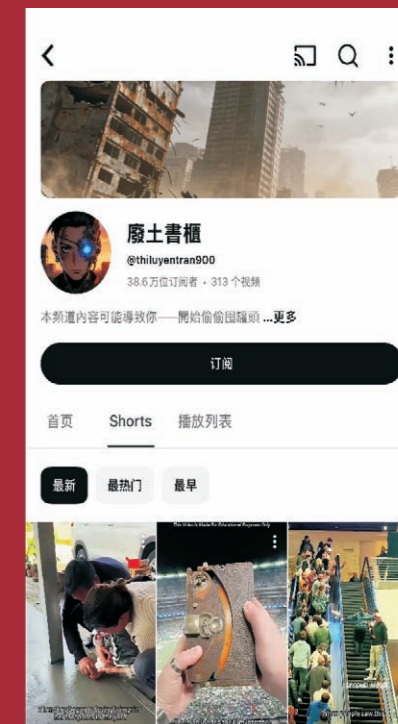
廢土書櫃

@thiluyentran900

38.6万位订阅者 · 313 个视频

本頻道內容可能導致你——開始偷偷囤罐頭 ...更多

订阅

首页

Shorts

播放列表

最新

最热门

最早

This Video Is Made For Educational Purposes Only